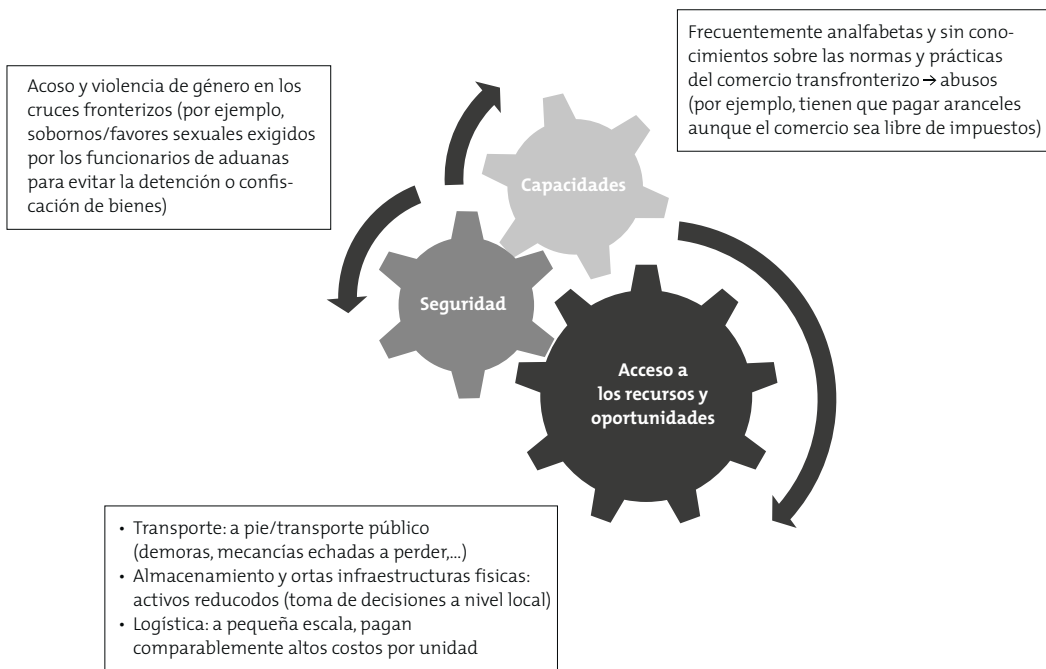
Frecuentemente analfabetas y sin conocimientos sobre las normas y prácticas del comercio transfronterizo → abusos (por ejemplo, tienen que pagar aranceles aunque el comercio sea libre de impuestos)

Acoso y violencia de género en los cruces fronterizos (por ejemplo, sobornos/favores sexuales exigidos por los funcionarios de aduanas para evitar la detención o confiscación de bienes)

Capacidades

Seguridad

Acceso a los recursos y oportunidades

• Transporte: a pie/transporte público (demoras, mecancías echadas a perder,...)
• Almacenamiento y ortas infraestructuras fisicas: activos reducodos (toma de decisiones a nivel local)
• Logística: a pequeña escala, pagan comparablemente altos costos por unidad